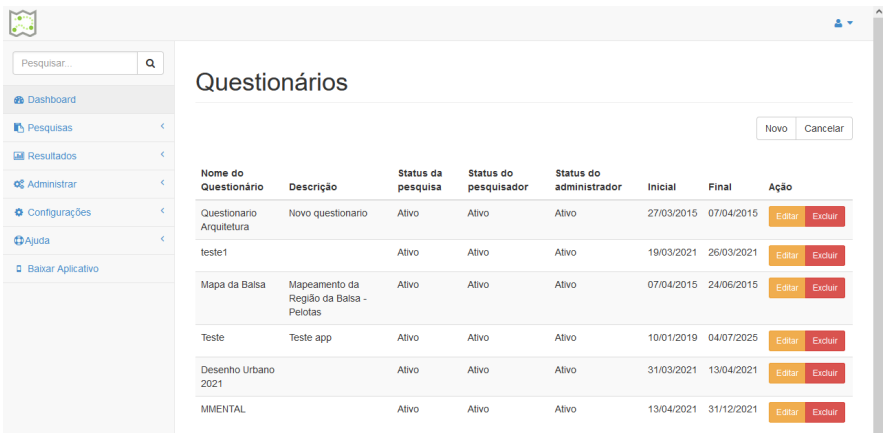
Pesquisar...

Dashboard
Pesquisas
Resultados
Administrar
Configurações
Ajuda
Baixar Aplicativo

Questionários

Novo Cancelar

| Nome do Questionário | Descrição | Status da pesquisa | Status do pesquisador | Status do administrador | Inicial | Final | Ação |
|---|---|---|---|---|---|---|---|
| Questionario Arquitetura | Novo questionario | Ativo | Ativo | Ativo | 27/03/2015 | 07/04/2015 | Editar Excluir |
| teste1 | | Ativo | Ativo | Ativo | 19/03/2021 | 26/03/2021 | Editar Excluir |
| Mapa da Balsa | Mapeamento da Região da Balsa - Pelotas | Ativo | Ativo | Ativo | 07/04/2015 | 24/06/2015 | Editar Excluir |
| Teste | Teste app | Ativo | Ativo | Ativo | 10/01/2019 | 04/07/2025 | Editar Excluir |
| Desenho Urbano 2021 | | Ativo | Ativo | Ativo | 31/03/2021 | 13/04/2021 | Editar Excluir |
| MMENTAL | | Ativo | Ativo | Ativo | 13/04/2021 | 31/12/2021 | Editar Excluir |